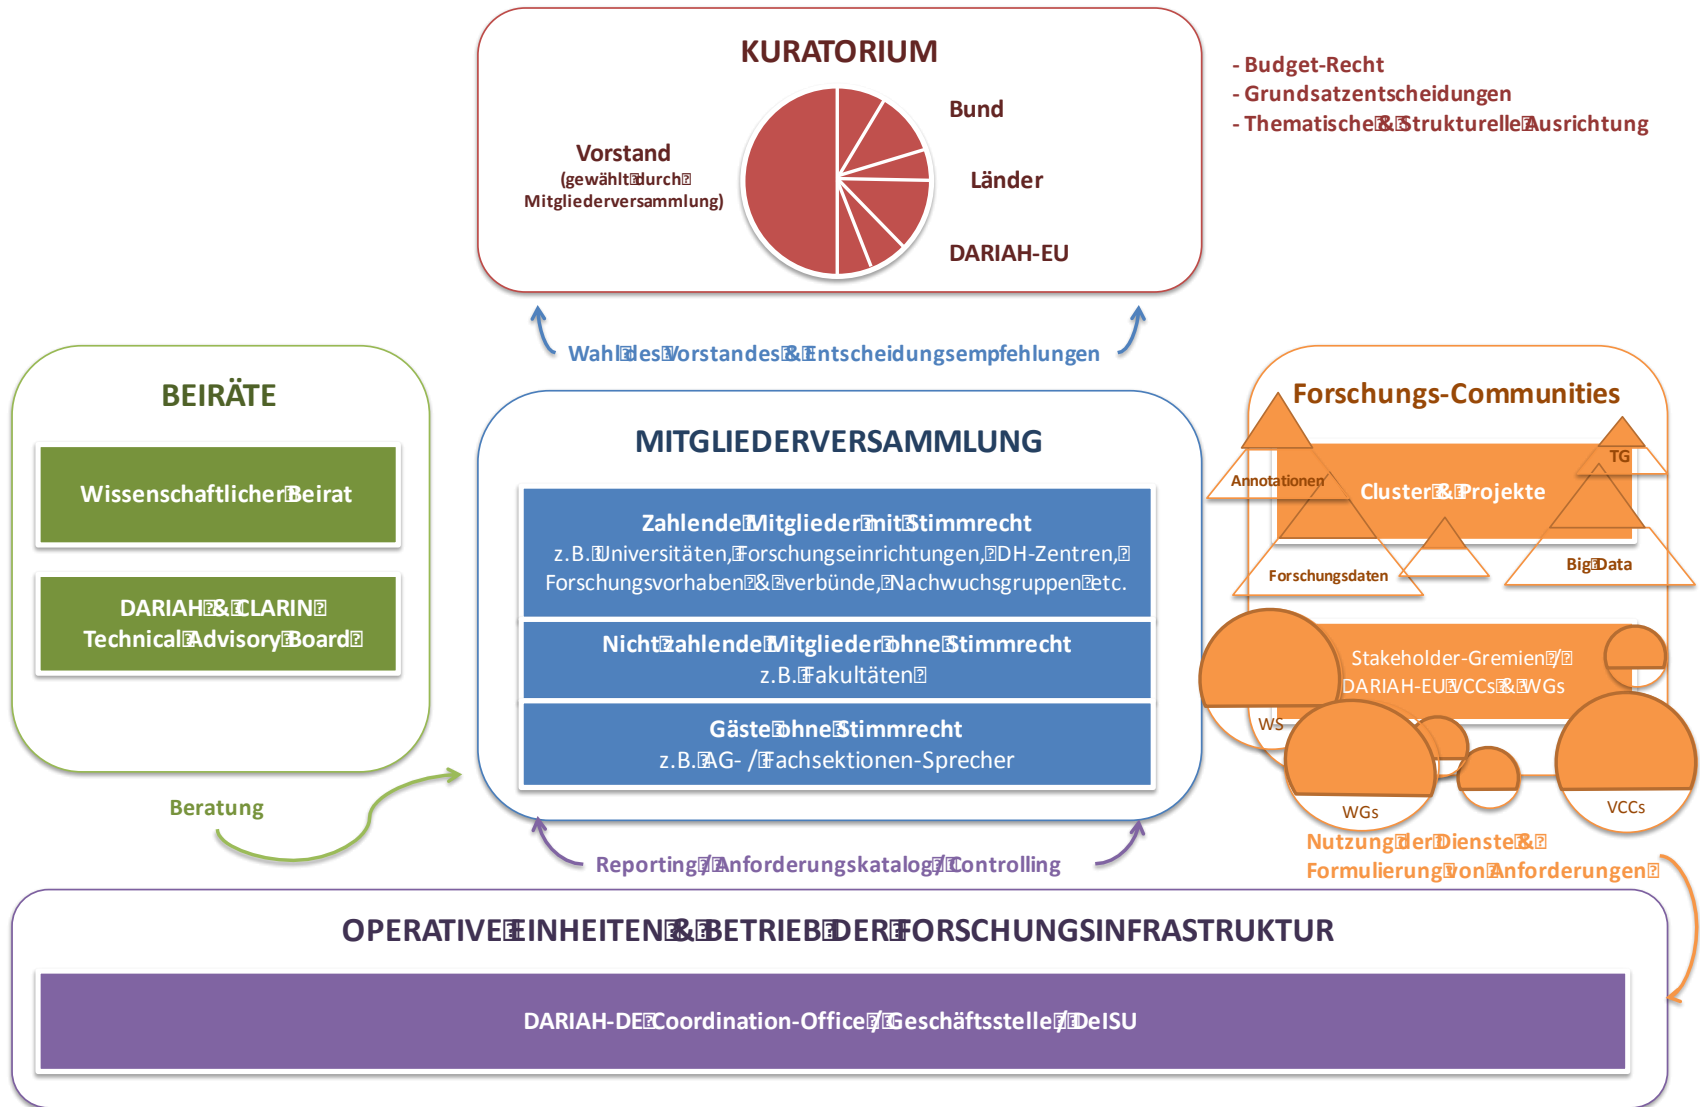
KURATORIUM

Vorstand
(gewählt durch Mitgliederversammlung)

Bund

Länder

DARIAH-EU

- Budget-Recht
- Grundsatzentscheidungen
- Thematische & Strukturelle Ausrichtung

Wahl des Vorstandes & Entscheidungsempfehlungen

BEIRÄTE

Wissenschaftlicher Beirat

DARIAH & CLARIN Technical Advisory Board

Beratung

MITGLIEDERVERSAMMLUNG

Zahlende Mitglieder mit Stimmrecht
z.B. Universitäten, Forschungseinrichtungen, DH-Zentren, Forschungsvorhaben & -verbünde, Nachwuchsgruppen etc.

Nicht zahlende Mitglieder ohne Stimmrecht
z.B. Fakultäten

Gäste ohne Stimmrecht
z.B. AG- / Fachsektionen-Sprecher

Forschungs-Communities

Annotationen

Cluster & Projekte

TG

Forschungsdaten

Big Data

Stakeholder-Gremien / DARIAH-EU VCCs & WGs

WS

WGs

VCCs

Nutzung der Dienste & Formulierung von Anforderungen

Reporting / Anforderungskatalog / Controlling

OPERATIVE EINHEITEN & BETRIEB DER FORSCHUNGSINFRASTRUKTUR

DARIAH-DE Coordination-Office / Geschäftsstelle / DeISU